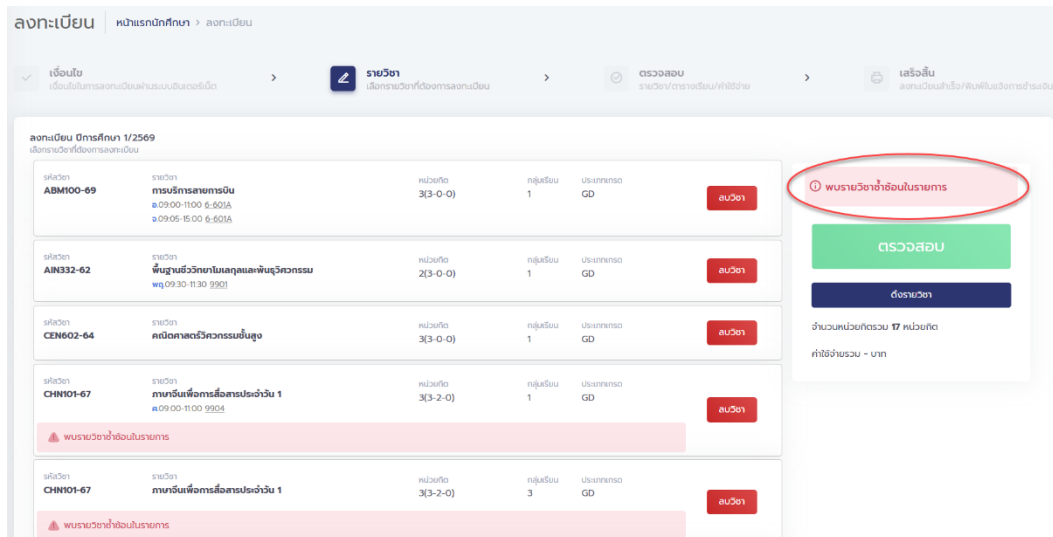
ลงทะเบียน | หน้าแรกนักศึกษา > ลงทะเบียน

เงื่อนไข
เงื่อนไขในการลงทะเบียนผ่านระบบอินเตอร์เน็ต

รายวิชา
เลือกรายวิชาที่ต้องการลงทะเบียน

ตรวจสอบ
รายวิชา/ตารางเรียน/ค่าใช้จ่าย

เสร็จสิ้น
ลงทะเบียนสำเร็จ/พิมพ์ใบแจ้งการชำระเงิน

ลงทะเบียน ปีการศึกษา 1/2569
เลือกรายวิชาที่ต้องการลงทะเบียน

| รหัสวิชา | รายวิชา | หน่วยกิต | กลุ่มเรียน | ประเภทเกรด | |
|---|---|---|---|---|---|
| ABM100-69 | การบริหารสายการบิน อ.09:00-11:00 6-601A จ.09:05-15:00 6-601A | 3(3-0-0) | 1 | GD | ลบวิชา |
| AIN332-62 | พื้นฐานชีววิทยาโมเลกุลและพันธุวิศวกรรม พฤ.09:30-11:30 9901 | 2(3-0-0) | 1 | GD | ลบวิชา |
| CEN602-64 | คณิตศาสตร์วิศวกรรมชั้นสูง | 3(3-0-0) | 1 | GD | ลบวิชา |
| CHN101-67 | ภาษาจีนเพื่อการสื่อสารประจำวัน 1 ศ.09:00-11:00 9904 | 3(3-2-0) | 1 | GD | ลบวิชา |

พบรายวิชาซ้ำซ้อนในรายการ

| รหัสวิชา | รายวิชา | หน่วยกิต | กลุ่มเรียน | ประเภทเกรด | |
|---|---|---|---|---|---|
| CHN101-67 | ภาษาจีนเพื่อการสื่อสารประจำวัน 1 | 3(3-2-0) | 3 | GD | ลบวิชา |

พบรายวิชาซ้ำซ้อนในรายการ

พบรายวิชาซ้ำซ้อนในรายการ

ตรวจสอบ

ดึงรายวิชา

จำนวนหน่วยกิตรวม 17 หน่วยกิต

ค่าใช้จ่ายรวม - บาท